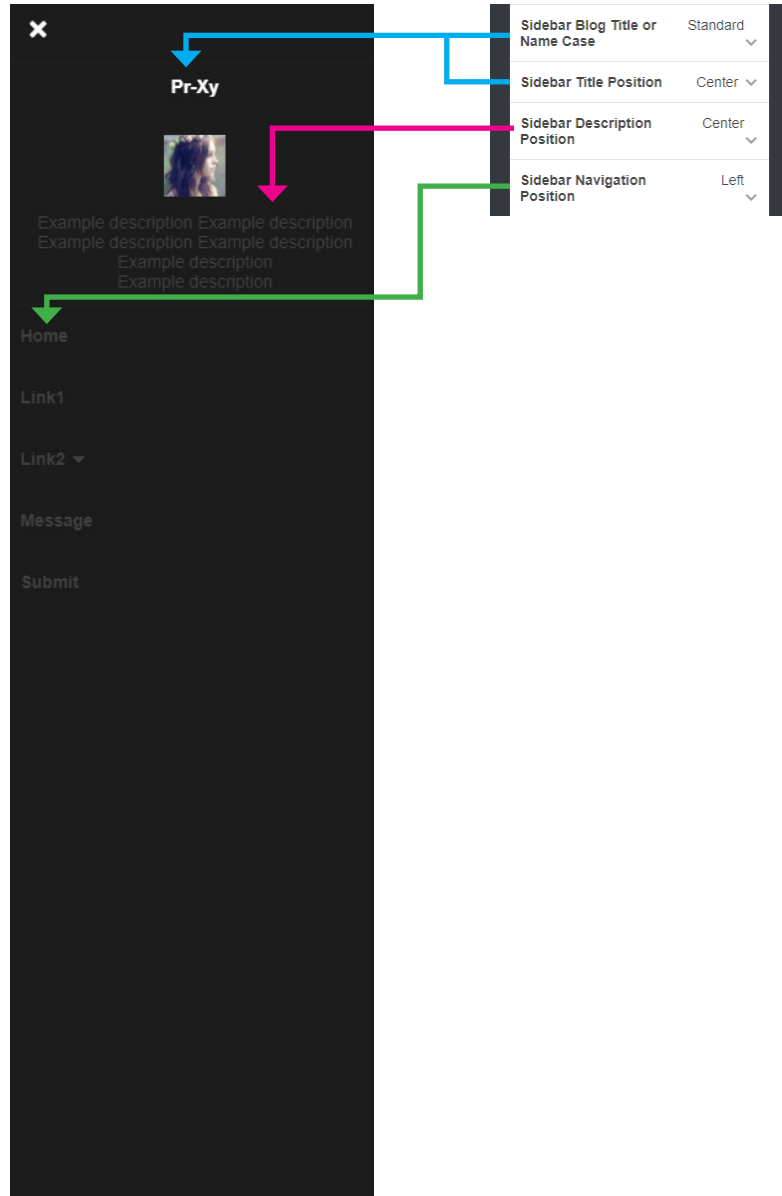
Pr-Xy

Example description Example description Example description Example description Example description Example description

Home

Link1

Link2

Message

Submit

Sidebar Blog Title or Name Case Standard

Sidebar Title Position Center

Sidebar Description Position Center

Sidebar Navigation Position Left